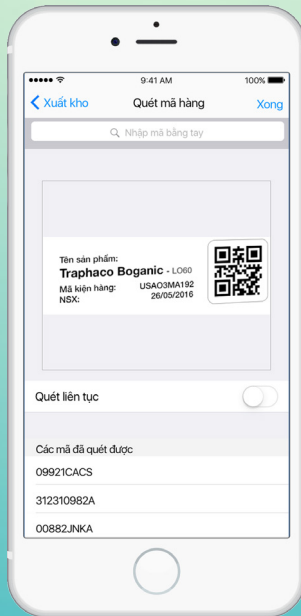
9:41 AM
100%

Xuất kho
Quét mã hàng
Xong

Nhập mã bằng tay

Tên sản phẩm:
Traphaco Boganic - LO60
Mã kiện hàng: USAO3MA192
NSX: 26/05/2016

Quét liên tục

Các mã đã quét được
09921CACS
312310982A
00882JNKA